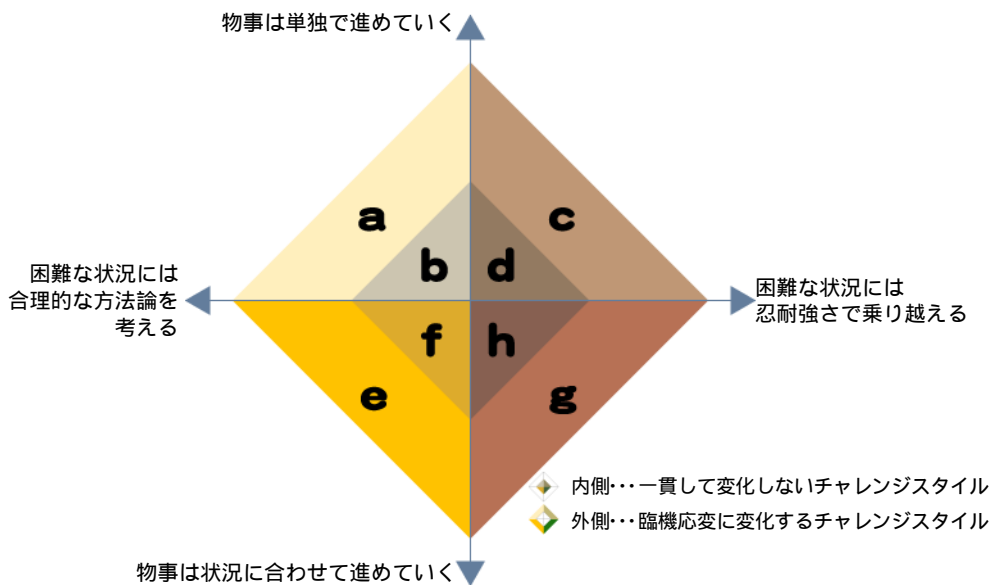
物事は単独で進めていく

困難な状況には合理的な方法論を考える

困難な状況には忍耐強さで乗り越える

a

b

c

d

f

h

e

g

内側･･･一貫して変化しないチャレンジスタイル

外側･･･臨機応変に変化するチャレンジスタイル

物事は状況に合わせて進めていく